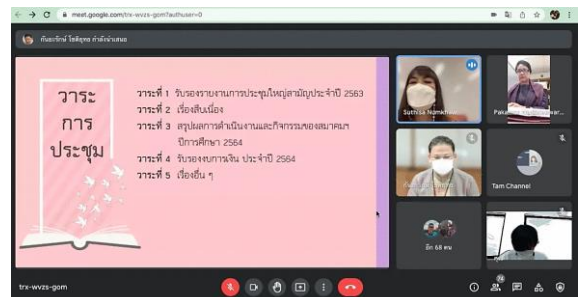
meet.google.com/trx-wvzs-gom?authuser=0

กันตะรักษ์ โชติธุระ กำลังนำเสนอ

วาระการประชุม

วาระที่ 1 รับรองรายงานการประชุมใหญ่สามัญประจำปี 2563
วาระที่ 2 เรื่องสืบเนื่อง
วาระที่ 3 สรุปผลการดำเนินงานและกิจกรรมของสมาคมฯ ปีการศึกษา 2564
วาระที่ 4 รับรองงบการเงิน ประจำปี 2564
วาระที่ 5 เรื่องอื่น ๆ

Suthisa Namkh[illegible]

Pav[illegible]

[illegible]

Tam Channel

อีก 68 คน

trx-wvzs-gom

74